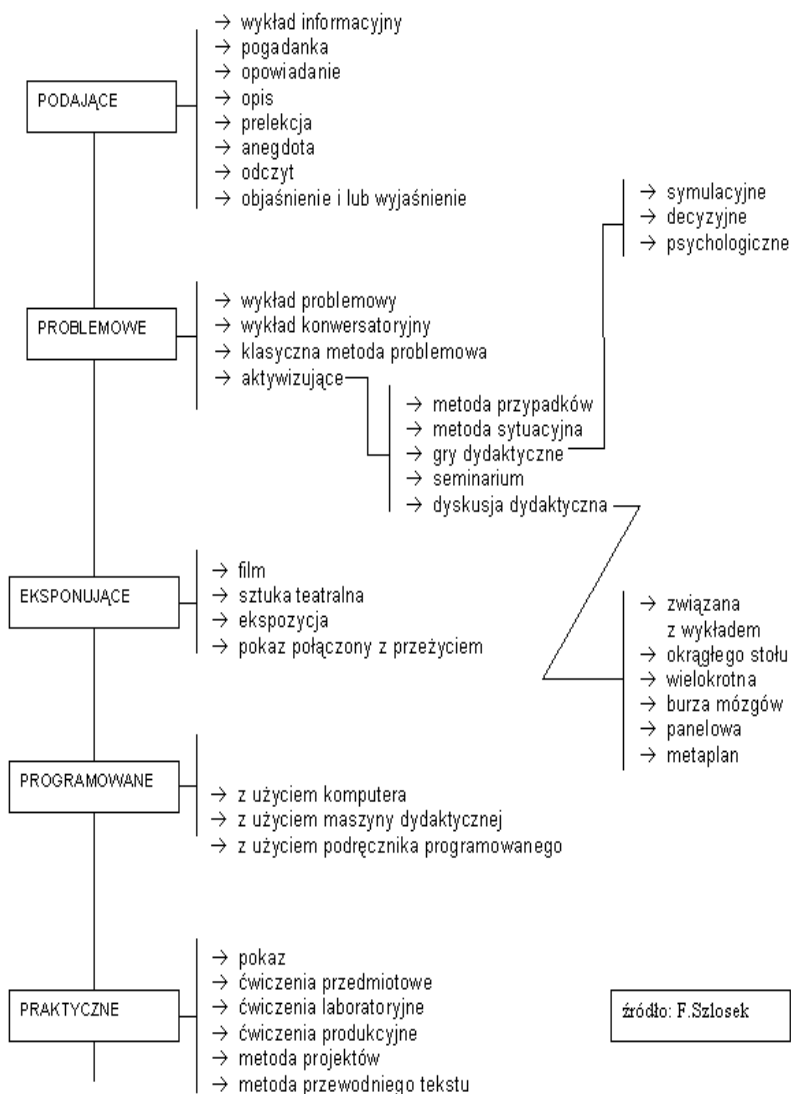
PODAJĄCE

→ wykład informacyjny
→ pogadanka
→ opowiadanie
→ opis
→ prelekcja
→ anegdota
→ odczyt
→ objaśnienie i lub wyjaśnienie

PROBLEMOWE

→ wykład problemowy
→ wykład konwersatoryjny
→ klasyczna metoda problemowa
→ aktywizujące

→ metoda przypadków
→ metoda sytuacyjna
→ gry dydaktyczne
→ seminarium
→ dyskusja dydaktyczna

→ symulacyjne
→ decyzyjne
→ psychologiczne

EKSPONUJĄCE

→ film
→ sztuka teatralna
→ ekspozycja
→ pokaz połączony z przeżyciem

→ związana z wykładem
→ okrągłego stołu
→ wielokrotna
→ burza mózgów
→ panelowa
→ metaplan

PROGRAMOWANE

→ z użyciem komputera
→ z użyciem maszyny dydaktycznej
→ z użyciem podręcznika programowanego

PRAKTYCZNE

→ pokaz
→ ćwiczenia przedmiotowe
→ ćwiczenia laboratoryjne
→ ćwiczenia produkcyjne
→ metoda projektów
→ metoda przewodniego tekstu

źródło: F.Szlosek